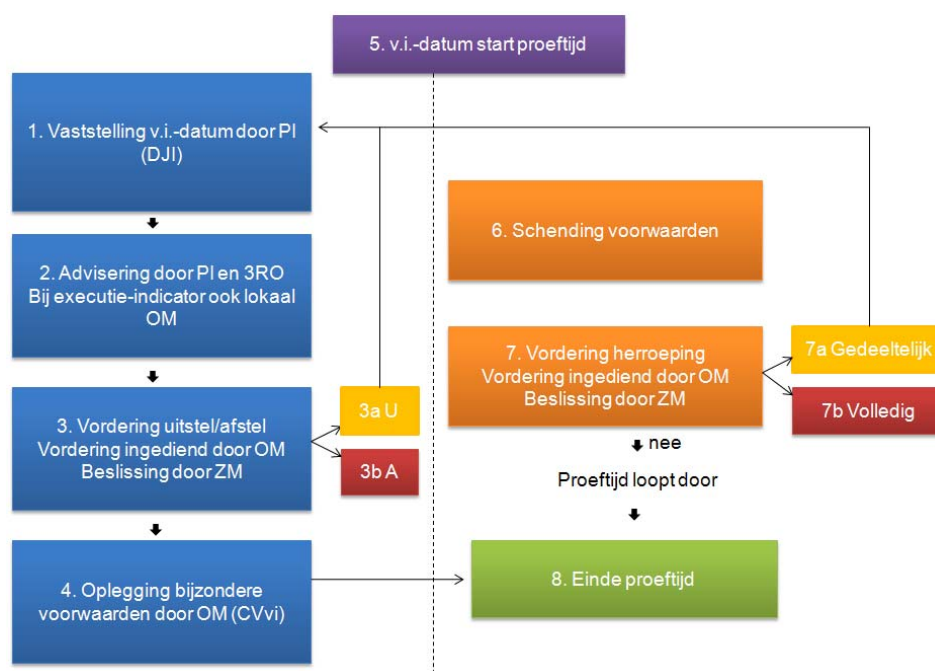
5. v.i.-datum start proeftijd

1. Vaststelling v.i.-datum door PI (DJI)

2. Advisering door PI en 3RO Bij executie-indicator ook lokaal OM

3. Vordering uitstel/afstel Vordering ingediend door OM Beslissing door ZM

3a U

3b A

4. Oplegging bijzondere voorwaarden door OM (CVvi)

6. Schending voorwaarden

7. Vordering herroeping Vordering ingediend door OM Beslissing door ZM

7a Gedeeltelijk

7b Volledig

nee

Proeftijd loopt door

8. Einde proeftijd